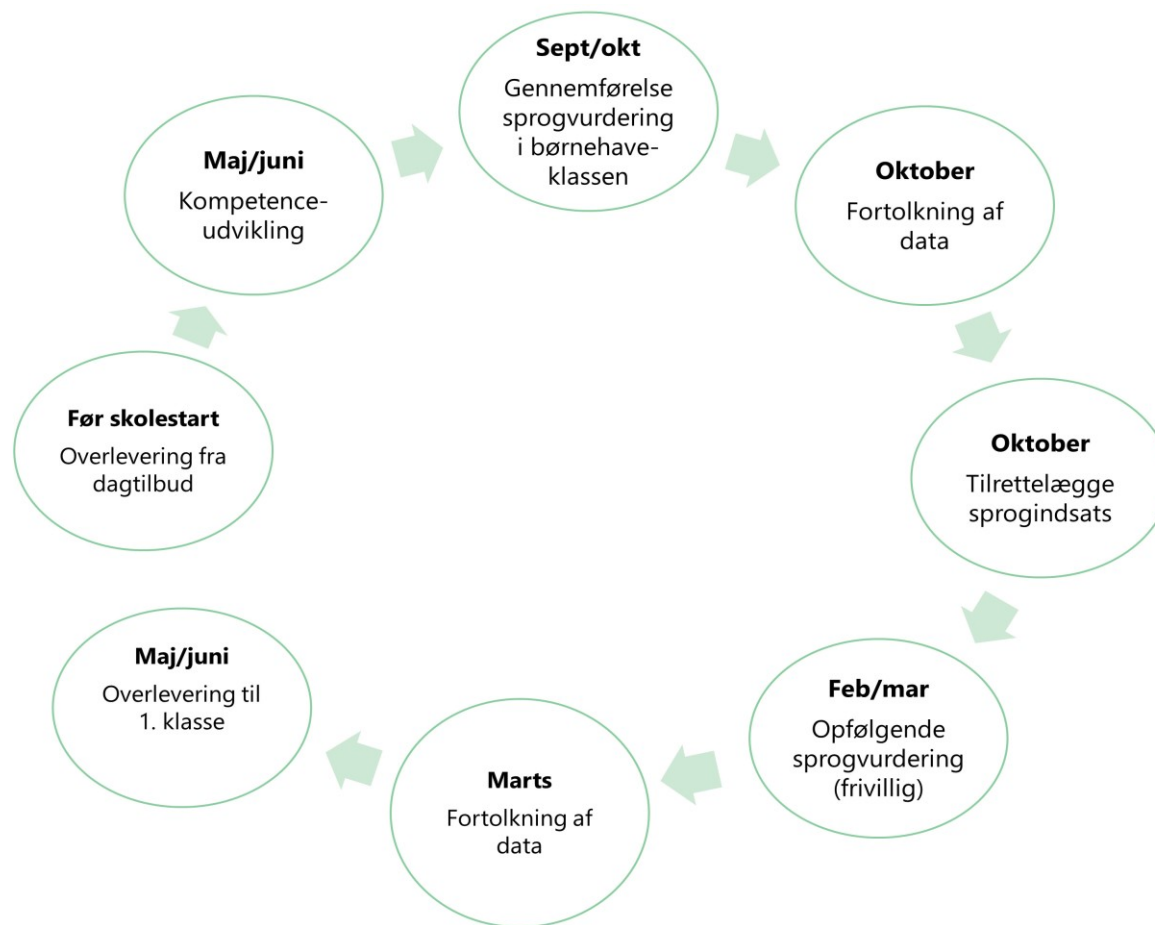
**Sept/okt**
Gennemførelse sprogvurdering i børnehaveklassen

**Oktober**
Fortolkning af data

**Oktober**
Tilrettelægge sprogindsats

**Feb/mar**
Opfølgende sprogvurdering (frivillig)

**Marts**
Fortolkning af data

**Maj/juni**
Overlevering til 1. klasse

**Før skolestart**
Overlevering fra dagtilbud

**Maj/juni**
Kompetenceudvikling